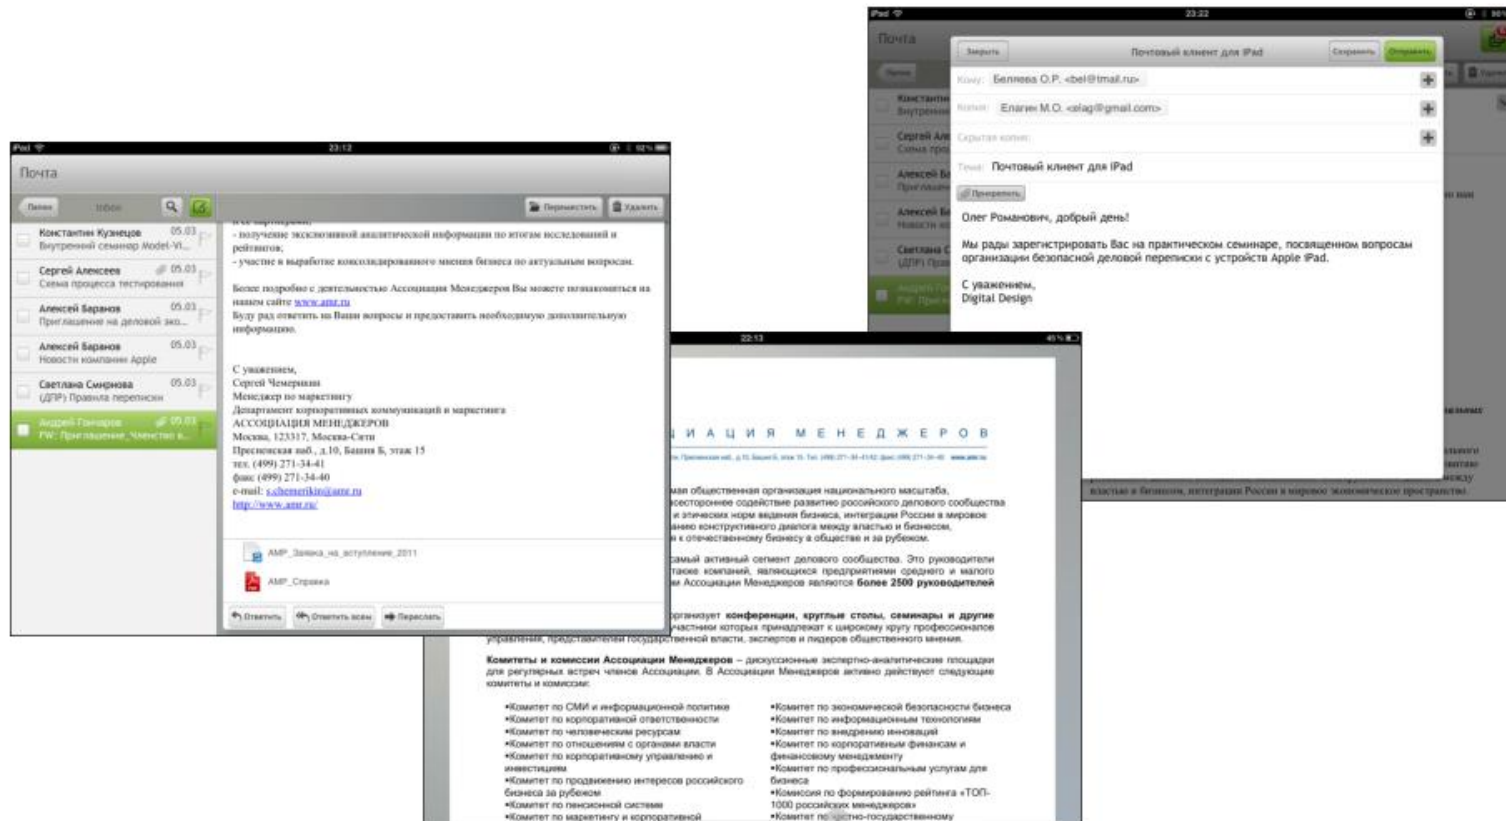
iPad 23:22

Почта

Закрыть Почтовый клиент для iPad Сохранить Отправить

Кому: Беляева О.Р. <bel@mail.ru>

Копия: Елагин М.О. <elag@gmail.com>

Скрытая копия:

Тема: Почтовый клиент для iPad

Прикрепить

Олег Романович, добрый день!

Мы рады зарегистрировать Вас на практическом семинаре, посвященном вопросам организации безопасной деловой переписки с устройств Apple iPad.

С уважением,
Digital Design

iPad 23:12

Почта

Папки Inbox

Переместить Удалить

Константин Кузнецов 05.03 Внутренний семинар Model-Vi...

Сергей Алексеев 05.03 Схема процесса тестирования

Алексей Баранов 05.03 Приглашение на деловой зав...

Алексей Баранов 05.03 Новости компании Apple

Светлана Смирнова 05.03 (ДПР) Правила переписки

Андрей Гончаров 05.03 FW: Приглашение_Членство в...

- получение эксклюзивной аналитической информации по итогам исследований и рейтингов;
- участие в выработке консолидированного мнения бизнеса по актуальным вопросам.

Более подробно с деятельностью Ассоциации Менеджеров Вы можете познакомиться на нашем сайте www.amr.ru
Буду рад ответить на Ваши вопросы и предоставить необходимую дополнительную информацию.

С уважением,
Сергей Чемеркин
Менеджер по маркетингу
Департамент корпоративных коммуникаций и маркетинга
АССОЦИАЦИЯ МЕНЕДЖЕРОВ
Москва, 123317, Москва-Сити
Пресненская наб., д.10, Башня Б, этаж 15
тел. (499) 271-34-41
факс (499) 271-34-40
e-mail: s.chemerkin@amr.ru
http://www.amr.ru/

AMP_Заявка_на_вступление_2011

AMP_Справка

Ответить Ответить всем Переслать

23:13

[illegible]ИАЦИЯ МЕНЕДЖЕРОВ

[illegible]ная общественная организация национального масштаба, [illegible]сестороннее содействие развитию российского делового сообщества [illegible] и этических норм ведения бизнеса, интеграции России в мировое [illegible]анию конструктивного диалога между властью и бизнесом, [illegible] к отечественному бизнесу в обществе и за рубежом.

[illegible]самый активный сегмент делового сообщества. Это руководители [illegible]также компаний, являющихся предприятиями среднего и малого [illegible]и Ассоциации Менеджеров являются более 2500 руководителей

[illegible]организует конференции, круглые столы, семинары и другие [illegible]участники которых принадлежат к широкому кругу профессионалов управления, представители государственной власти, экспертов и лидеров общественного мнения.

Комитеты и комиссии Ассоциации Менеджеров – дискуссионные экспертно-аналитические площадки для регулярных встреч членов Ассоциации. В Ассоциации Менеджеров активно действуют следующие комитеты и комиссии:

•Комитет по СМИ и информационной политике
•Комитет по корпоративной ответственности
•Комитет по человеческим ресурсам
•Комитет по отношениям с органами власти
•Комитет по корпоративному управлению и инвестициям
•Комитет по продвижению интересов российского бизнеса за рубежом
•Комитет по пенсионной системе
•Комитет по маркетингу и корпоративной

•Комитет по экономической безопасности бизнеса
•Комитет по информационным технологиям
•Комитет по внедрению инноваций
•Комитет по корпоративным финансам и финансовому менеджменту
•Комитет по профессиональным услугам для бизнеса
•Комиссия по формированию рейтинга «ТОП-1000 российских менеджеров»
•Комитет по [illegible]стно-государственному